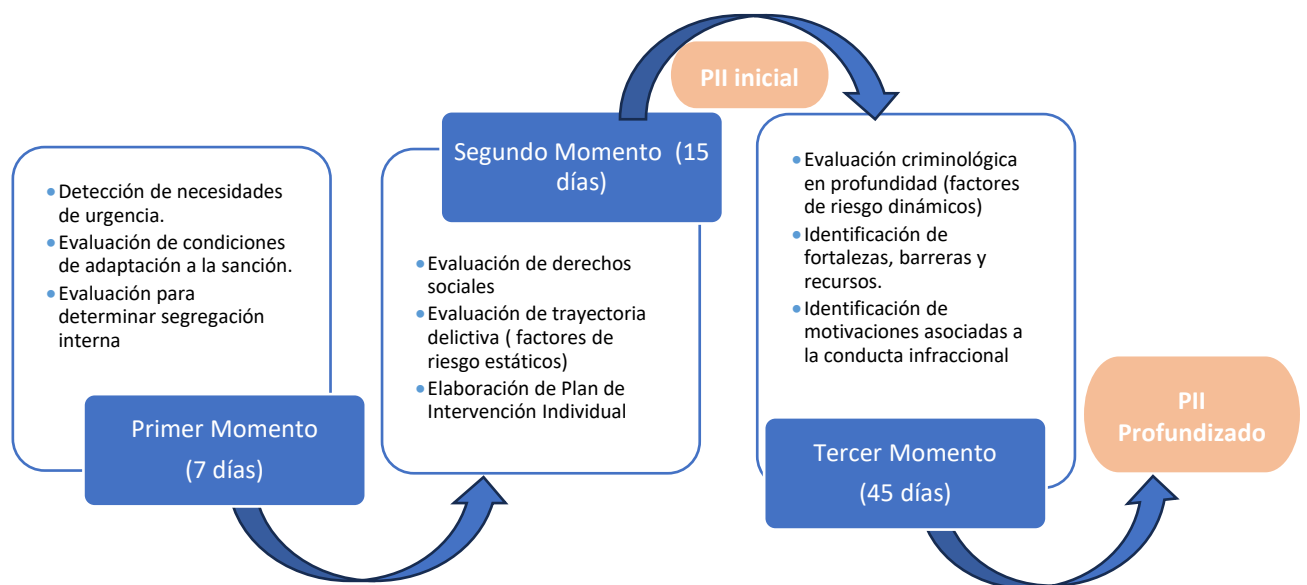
Detección de necesidades de urgencia.

Evaluación de condiciones de adaptación a la sanción.

Evaluación para determinar segregación interna

Primer Momento (7 días)

Segundo Momento (15 días)

Evaluación de derechos sociales

Evaluación de trayectoria delictiva ( factores de riesgo estáticos)

Elaboración de Plan de Intervención Individual

PII inicial

Evaluación criminológica en profundidad (factores de riesgo dinámicos)

Identificación de fortalezas, barreras y recursos.

Identificación de motivaciones asociadas a la conducta infraccional

Tercer Momento (45 días)

PII Profundizado